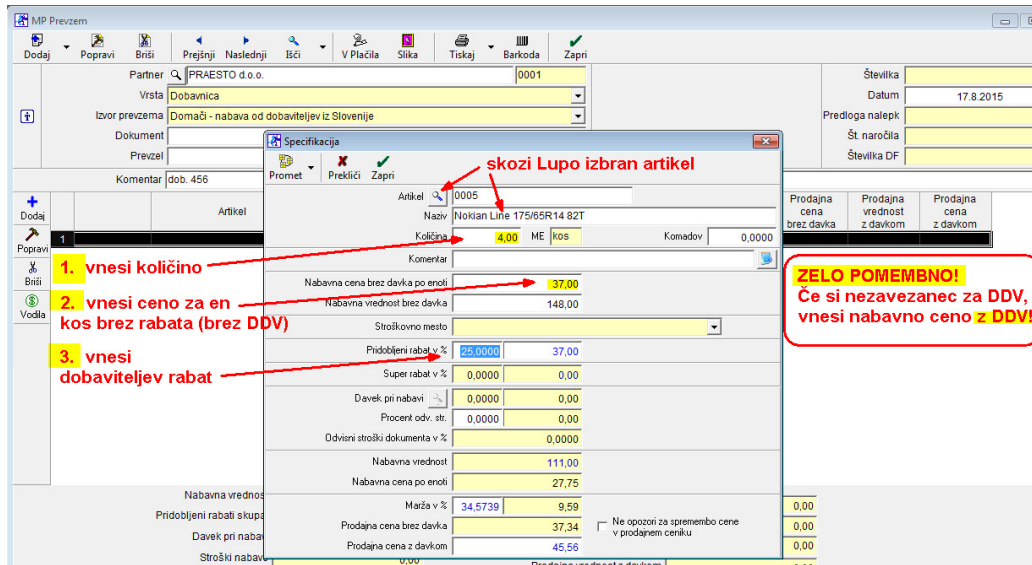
MP Prevzem

Dodaj Popravi Briši Prejšnji Naslednji Išči V Plačila Slika Tiskaj Barkoda Zapri

Partner PRAESTO d.o.o. 0001
Vrsta Dobavnica
Izvor prevzema Domači - nabava od dobaviteljev iz Slovenije
Dokument
Prevzel
Komentar dob. 456

Številka
Datum 17.8.2015
Predloga nalepk
Št. naročila
Številka DF

Dodaj
Popravi
Briši
Vodila

Artikel
1

Prodajna cena brez davka | Prodajna vrednost z davkom | Prodajna cena z davkom

Specifikacija
Promet Prekliči Zapri

skozi Lupo izbran artikel

Artikel 0005
Naziv Nokian Line 175/65R14 82T
Količina 4,00 ME kos Komadov 0,0000
Komentar
Nabavna cena brez davka po enoti 37,00
Nabavna vrednost brez davka 148,00
Stroškovno mesto
Pridobljeni rabat v % 25,0000 37,00
Super rabat v % 0,0000 0,00
Davek pri nabavi 0,0000 0,00
Procent odv. str. 0,0000 0,00
Odvisni stroški dokumenta v % 0,0000
Nabavna vrednost 111,00
Nabavna cena po enoti 27,75
Marža v % 34,5739 9,59
Prodajna cena brez davka 37,34
Prodajna cena z davkom 45,56
Ne opozori za spremembo cene v prodajnem ceniku

1. vnesi količino
2. vnesi ceno za en kos brez rabata (brez DDV)
3. vnesi dobaviteljev rabat

ZELO POMEMBNO!
Če si nezavezanec za DDV, vnesi nabavno ceno z DDV!

Nabavna vrednos
Pridobljeni rabati skupa
Davek pri naba
Stroški naba

0,00
0,00
0,00
0,00